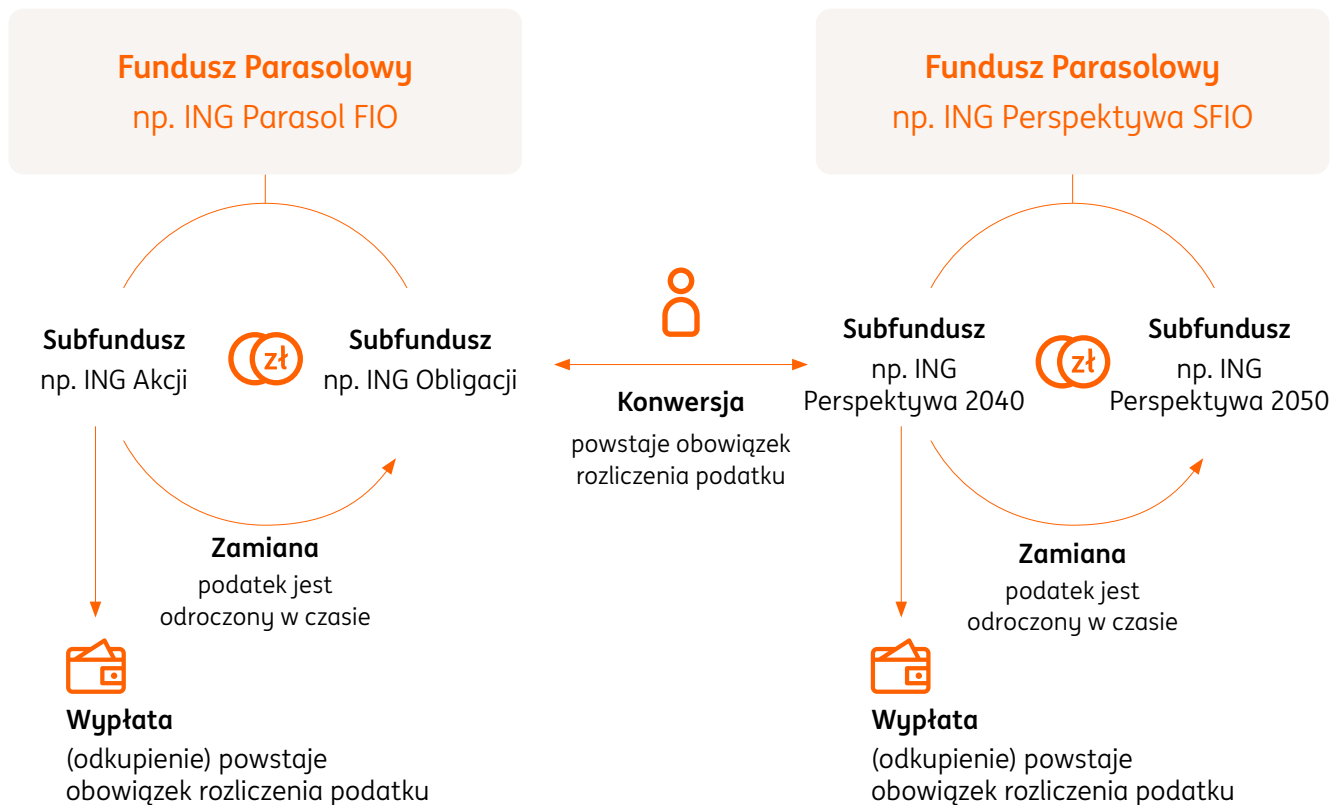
Fundusz Parasolowy
np. ING Parasol FIO

Subfundusz
np. ING Akcji

zł

Subfundusz
np. ING Obligacji

Zamiana
podatek jest odroczony w czasie

Wypłata
(odkupienie) powstaje obowiązek rozliczenia podatku

Konwersja
powstaje obowiązek rozliczenia podatku

Fundusz Parasolowy
np. ING Perspektywa SFIO

Subfundusz
np. ING Perspektywa 2040

zł

Subfundusz
np. ING Perspektywa 2050

Zamiana
podatek jest odroczony w czasie

Wypłata
(odkupienie) powstaje obowiązek rozliczenia podatku